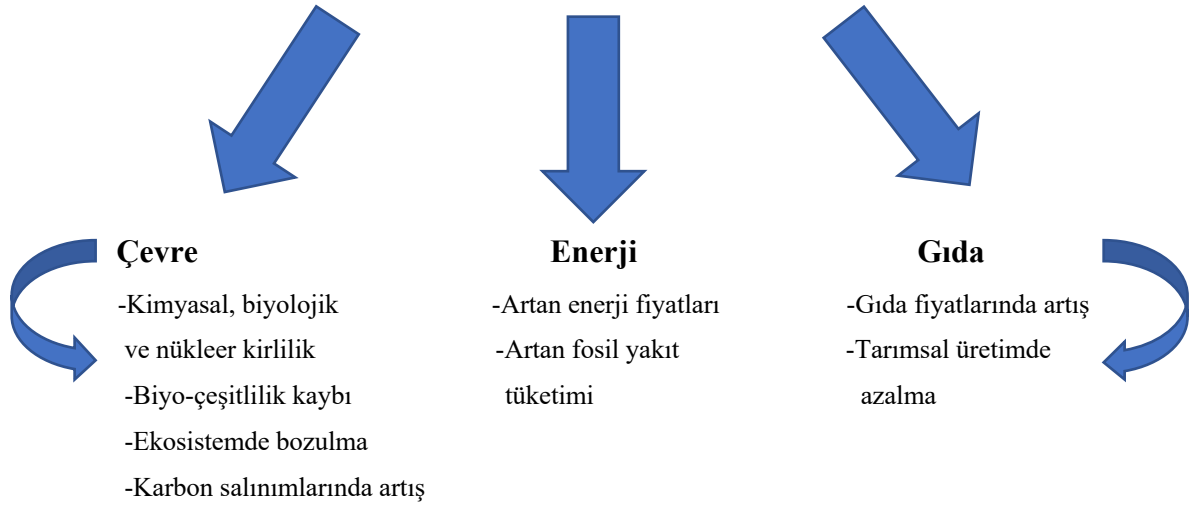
**Çevre**

-Kimyasal, biyolojik ve nükleer kirlilik

-Biyo-çeşitlilik kaybı

-Ekosistemde bozulma

-Karbon salınımlarında artış

**Enerji**

-Artan enerji fiyatları

-Artan fosil yakıt tüketimi

**Gıda**

-Gıda fiyatlarında artış

-Tarımsal üretimde azalma